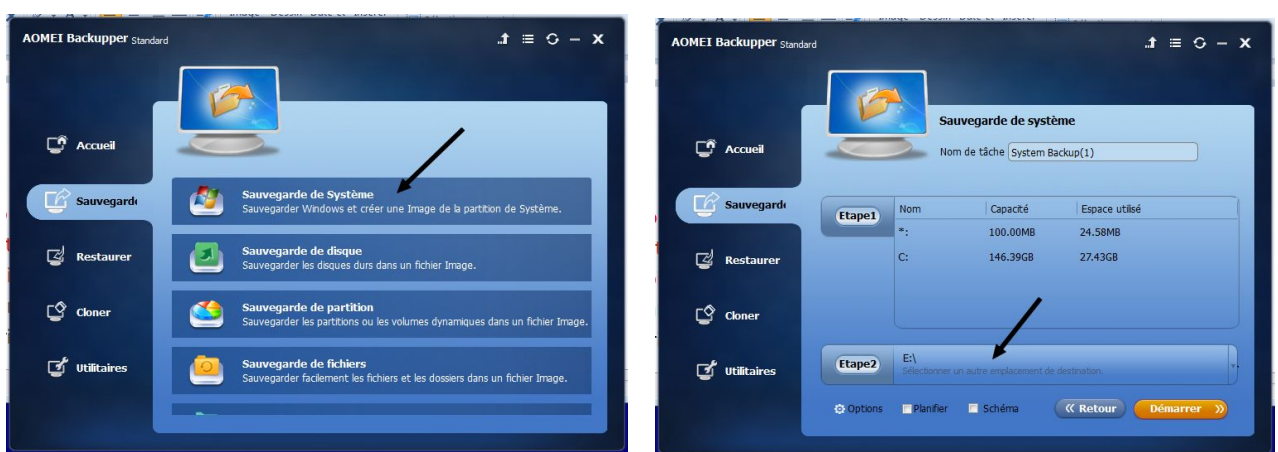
AOMEI Backupper Standard

Accueil

Sauvegarde

Restaurer

Cloner

Utilitaires

Sauvegarde de Système
Sauvegarder Windows et créer une Image de la partition de Système.

Sauvegarde de disque
Sauvegarder les disques durs dans un fichier Image.

Sauvegarde de partition
Sauvegarder les partitions ou les volumes dynamiques dans un fichier Image.

Sauvegarde de fichiers
Sauvegarder facilement les fichiers et les dossiers dans un fichier Image.

AOMEI Backupper Standard

Accueil

Sauvegarde

Restaurer

Cloner

Utilitaires

Sauvegarde de système

Nom de tâche System Backup(1)

Etape1

| Nom | Capacité | Espace utilisé |
|---|---|---|
| *: | 100.00MB | 24.58MB |
| C: | 146.39GB | 27.43GB |

Etape2 E:\
Sélectionner un autre emplacement de destination.

Options Planifier Schéma « Retour Démarrer »